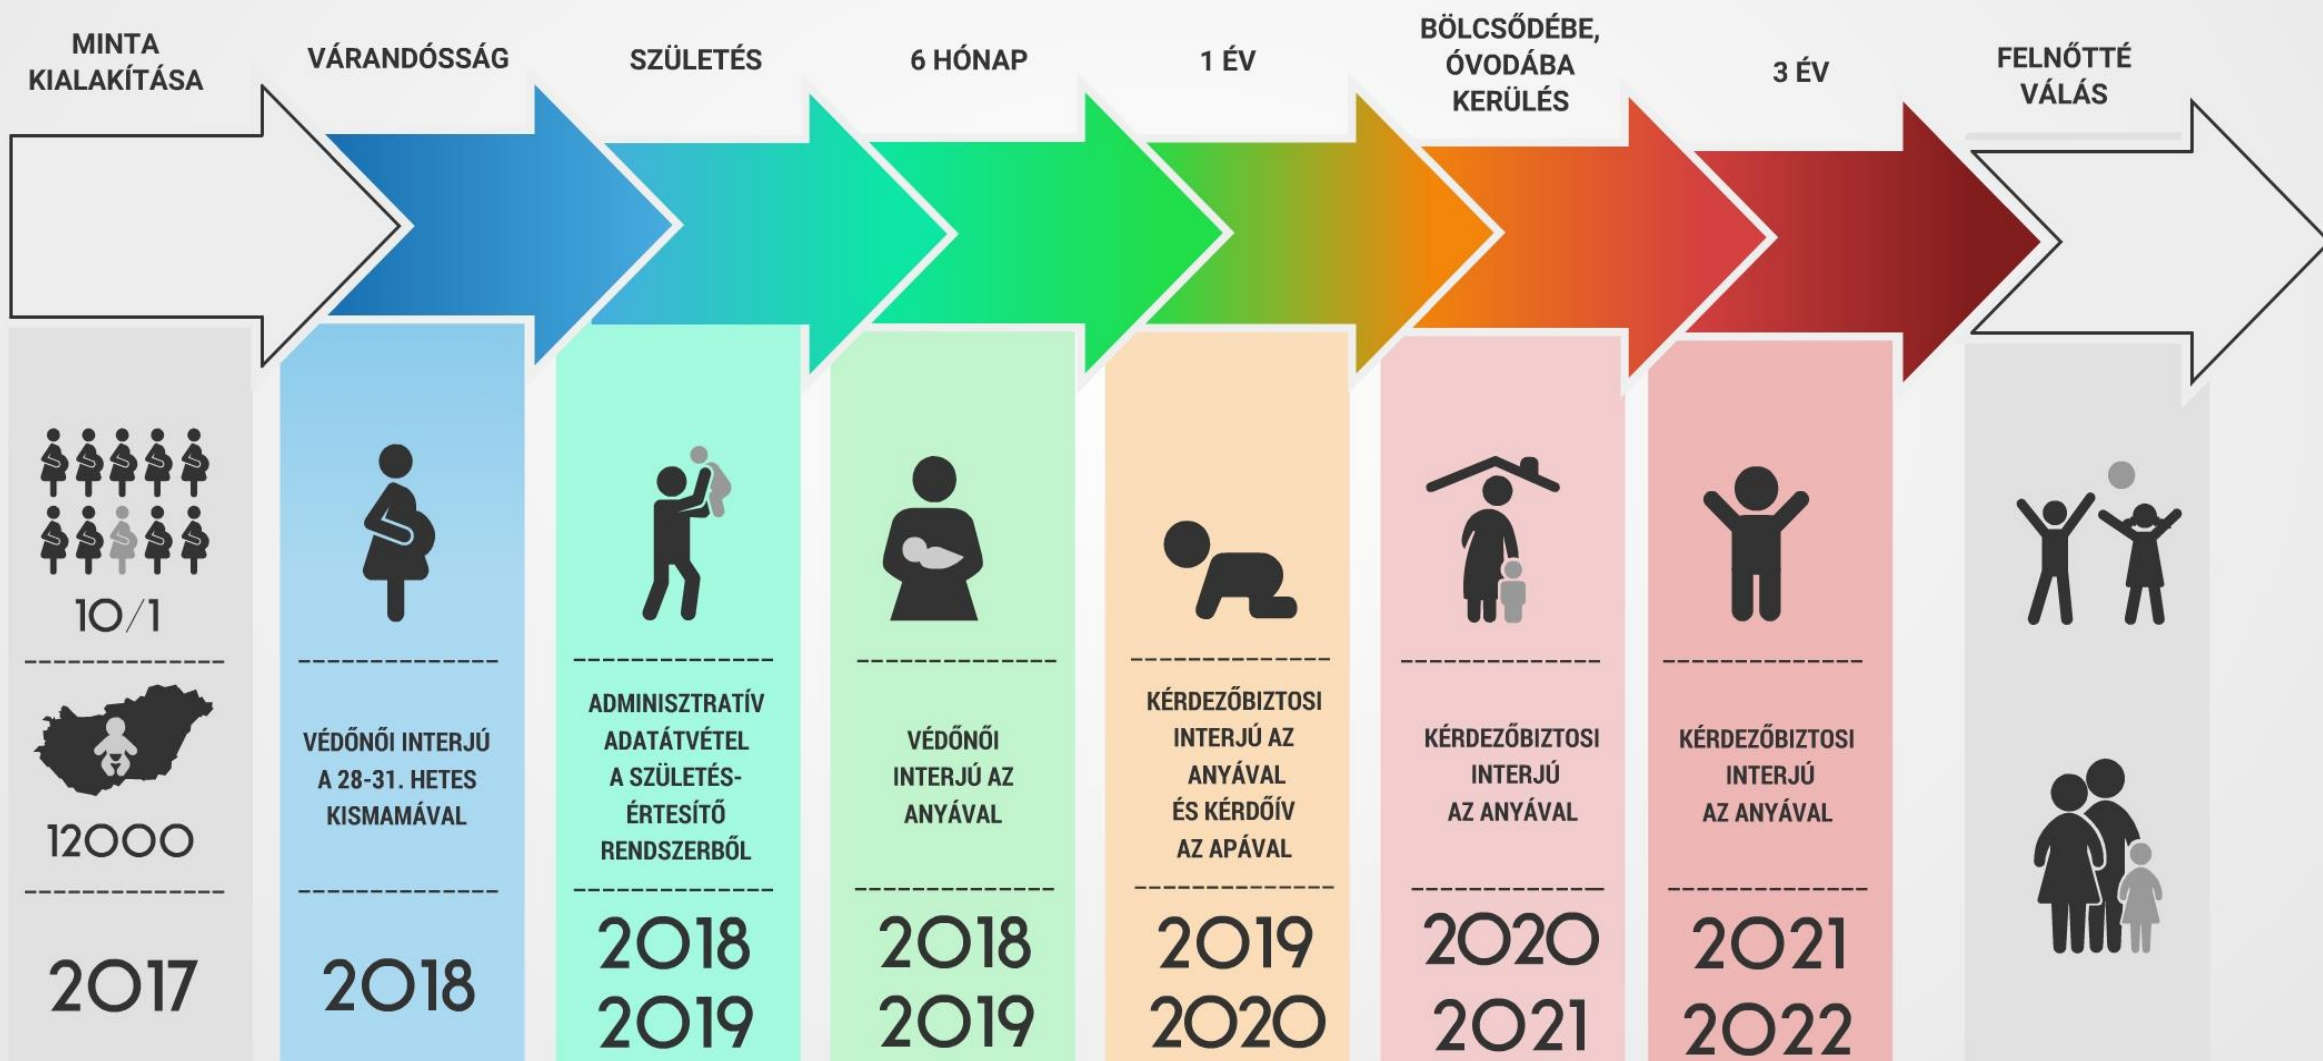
MINTA KIALAKÍTÁSA

10/1

12000

2017

VÁRANDÓSSÁG

VÉDŐNŐI INTERJÚ A 28-31. HETES KISMAMÁVAL

2018

SZÜLETÉS

ADMINISZTRATÍV ADATÁTVÉTEL A SZÜLETÉS-ÉRTESÍTŐ RENDSZERBŐL

2018
2019

6 HÓNAP

VÉDŐNŐI INTERJÚ AZ ANYÁVAL

2018
2019

1 ÉV

KÉRDEZŐBIZTOSI INTERJÚ AZ ANYÁVAL ÉS KÉRDŐÍV AZ APÁVAL

2019
2020

BÖLCSŐDÉBE, ÓVODÁBA KERÜLÉS

KÉRDEZŐBIZTOSI INTERJÚ AZ ANYÁVAL

2020
2021

3 ÉV

KÉRDEZŐBIZTOSI INTERJÚ AZ ANYÁVAL

2021
2022

FELNŐTTÉ VÁLÁS